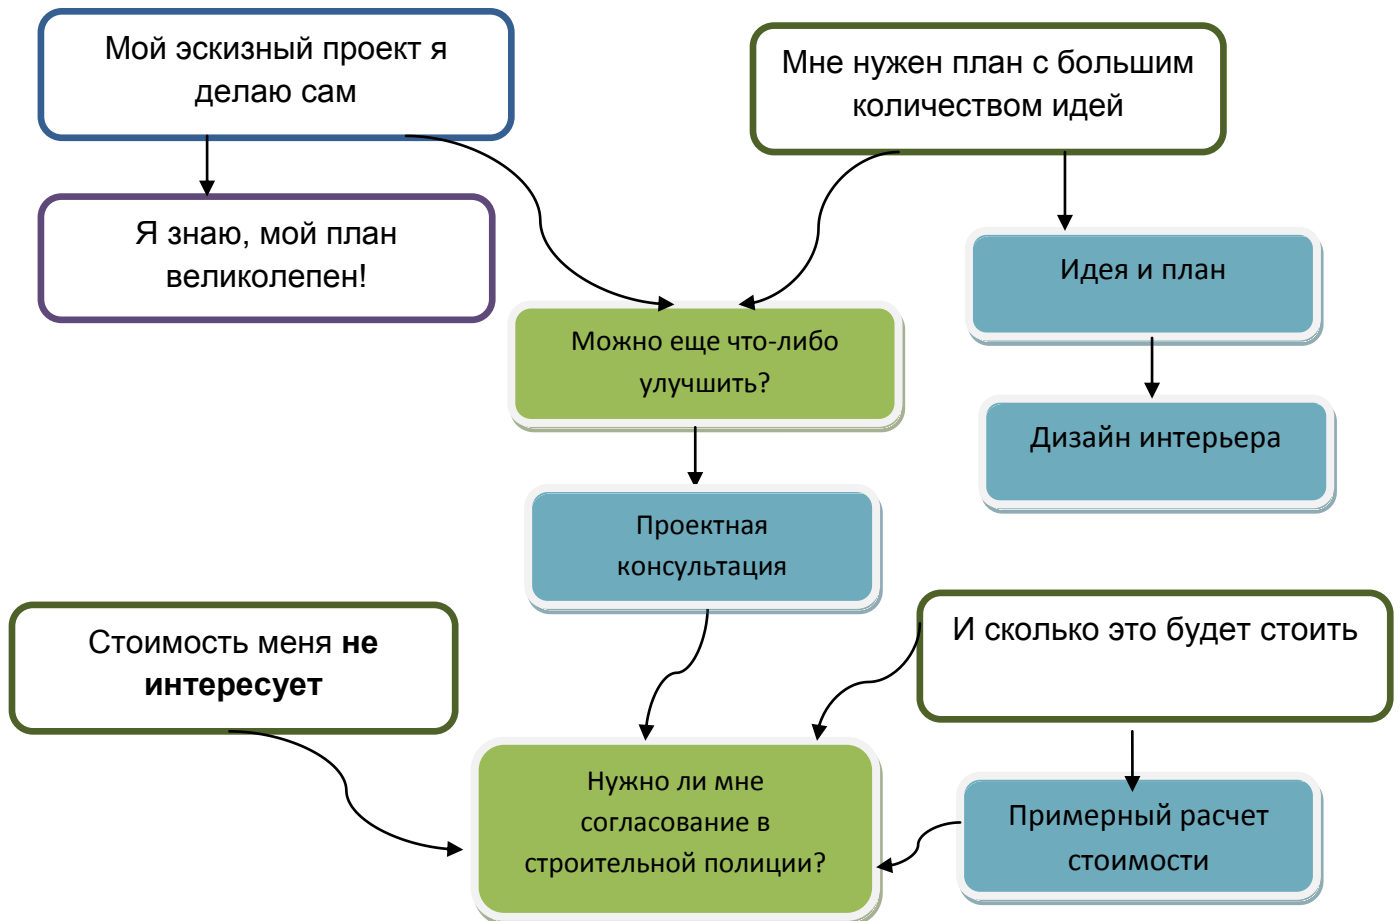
Мой эскизный проект я делаю сам

Я знаю, мой план великолепен!

Мне нужен план с большим количеством идей

Идея и план

Дизайн интерьера

Можно еще что-либо улучшить?

Проектная консультация

Стоимость меня **не интересует**

И сколько это будет стоить

Примерный расчет стоимости

Нужно ли мне согласование в строительной полиции?